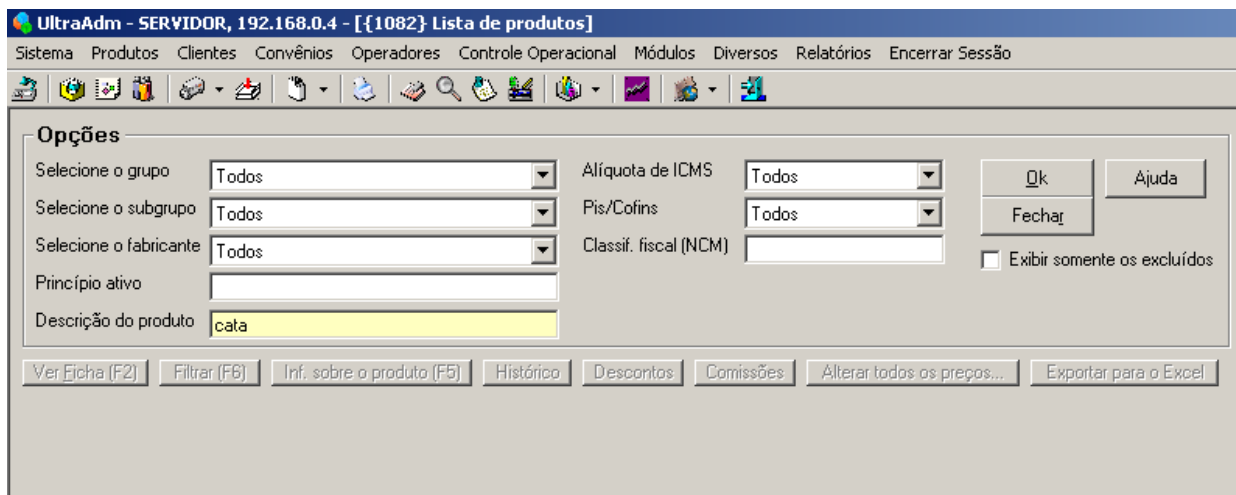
UltraAdm - SERVIDOR, 192.168.0.4 - [{1082} Lista de produtos]

Sistema Produtos Clientes Convênios Operadores Controle Operacional Módulos Diversos Relatórios Encerrar Sessão

Opções

Selecione o grupo Todos

Selecione o subgrupo Todos

Selecione o fabricante Todos

Princípio ativo

Descrição do produto cata

Alíquota de ICMS Todos

Pis/Cofins Todos

Classif. fiscal (NCM)

Ok

Ajuda

Fechar

Exibir somente os excluídos

Ver Ficha (F2) Filtrar (F6) Inf. sobre o produto (F5) Histórico Descontos Comissões Alterar todos os preços... Exportar para o Excel